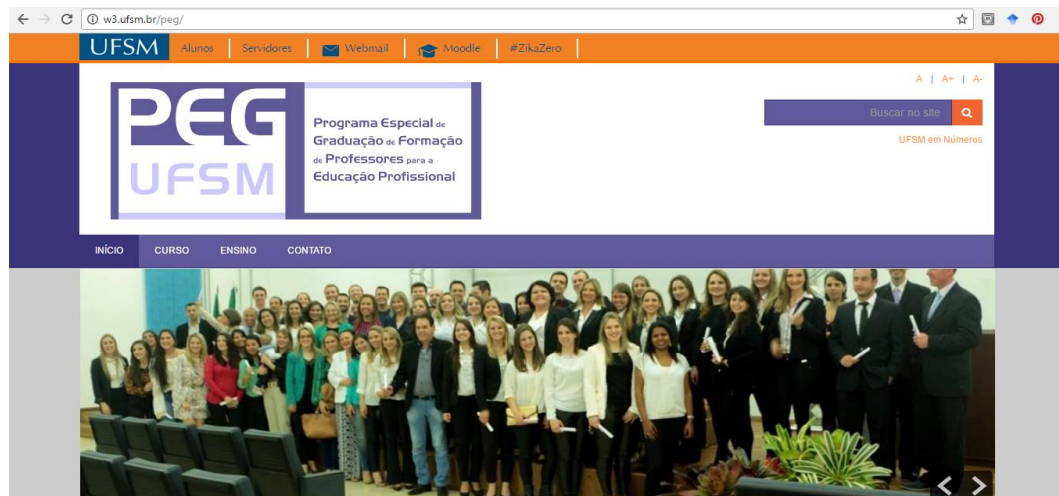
w3.ufsm.br/peg/

UFSM | Alunos | Servidores | Webmail | Moodle | #ZikaZero

A | A+ | A-

Buscar no site

UFSM em Números

PEG UFSM

Programa Especial de Graduação de Formação de Professores para a Educação Profissional

INÍCIO CURSO ENSINO CONTATO